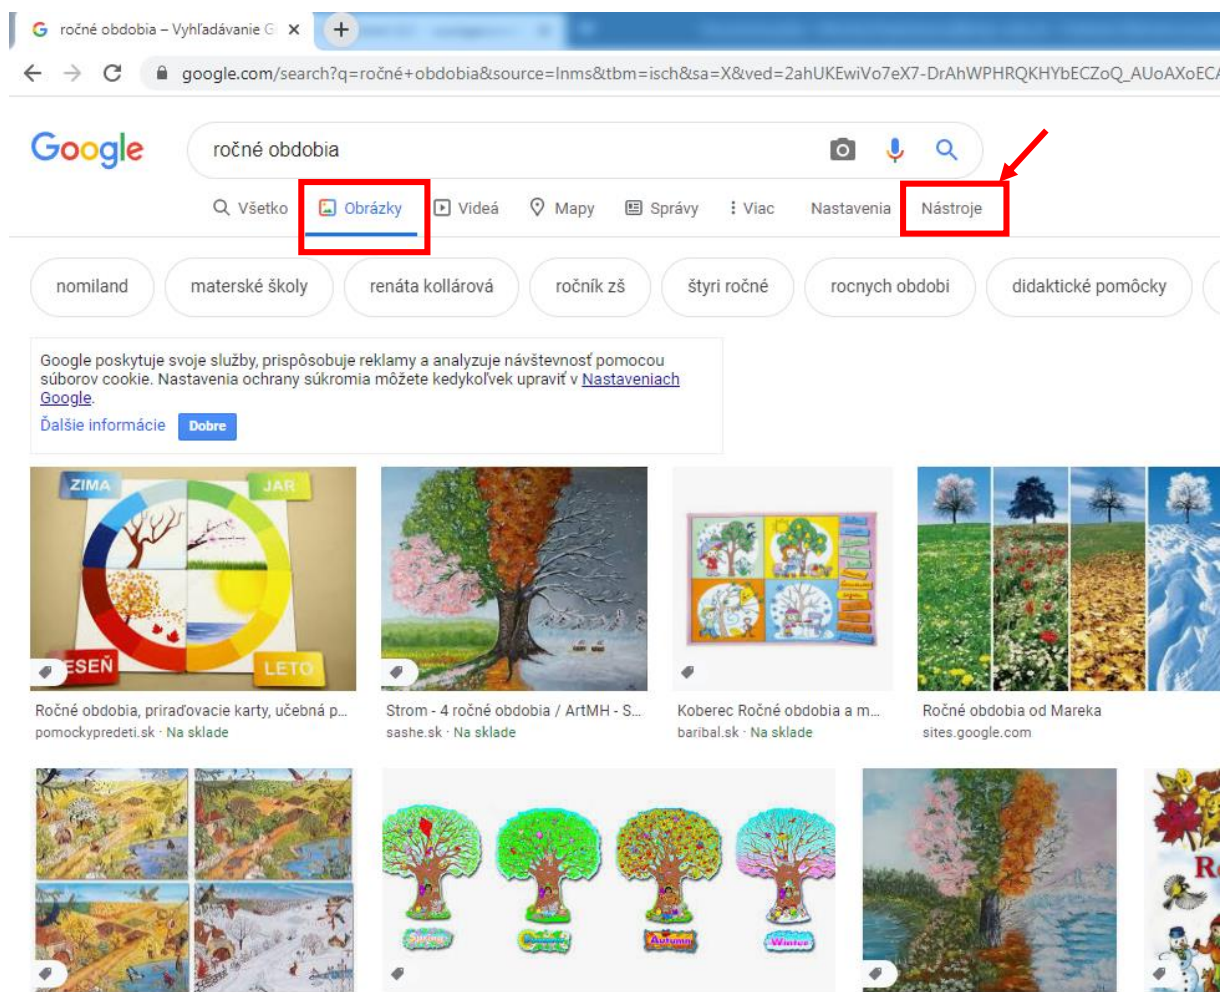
ročné obdobia – Vyhľadávanie G ×

google.com/search?q=ročné+obdobia&source=lnms&tbm=isch&sa=X&ved=2ahUKEwiVo7eX7-DrAhWPHRQKHYbECZoQ_AUoAXoEC

Google

ročné obdobia

Všetko Obrázky Videá Mapy Správy Viac Nastavenia Nástroje

nomiland materské školy renáta kollárová ročník zš štyri ročné rocnych obdobi didaktické pomôcky

Google poskytuje svoje služby, prispôsobuje reklamy a analyzuje návštevnosť pomocou súborov cookie. Nastavenia ochrany súkromia môžete kedykoľvek upraviť v Nastaveniach Google.

Ďalšie informácie Dobre

ZIMA JAR ESEŇ LETO

Ročné obdobia, priraďovacie karty, učebná p...
pomockypredeti.sk · Na sklade

Strom - 4 ročné obdobia / ArtMH - S...
sashe.sk · Na sklade

Koberec Ročné obdobia a m...
baribal.sk · Na sklade

Ročné obdobia od Mareka
sites.google.com

Spring Summer Autumn Winter